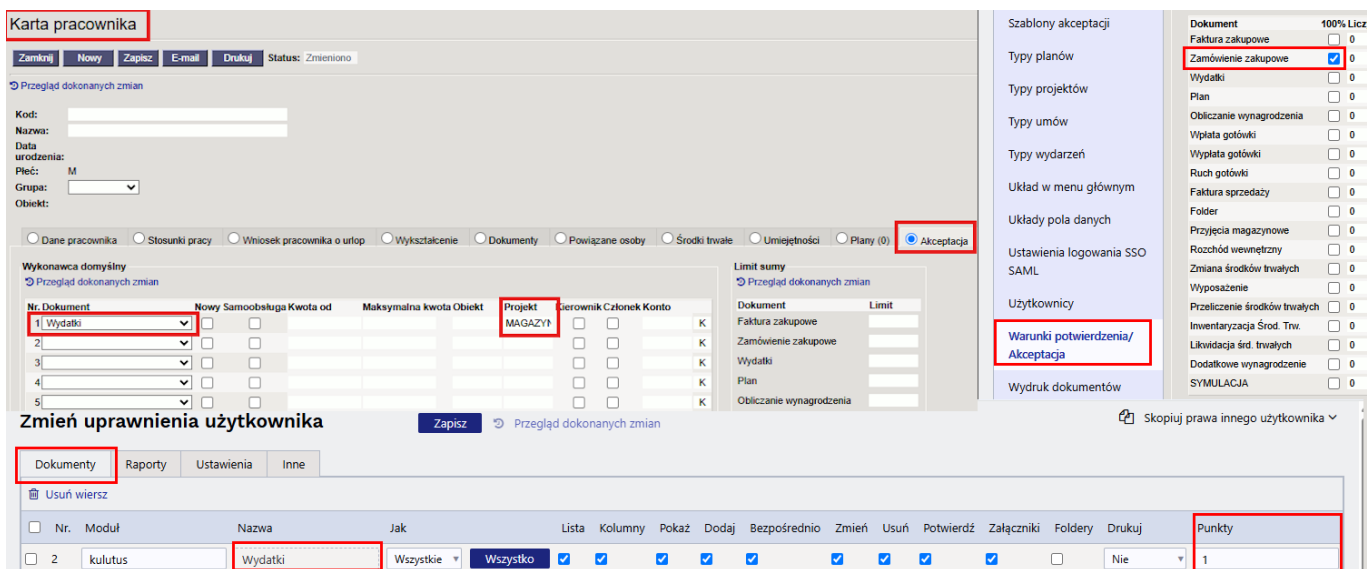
Karta pracownika

Zamknij Nowy Zapisz E-mail Drukuj Status: Zmieniono

Przegląd dokonanych zmian

Kod:
Nazwa:
Data urodzenia:
Płeć: M
Grupa:
Obiekt:

Dane pracownika | Stosunki pracy | Wniosek pracownika o urlop | Wykształcenie | Dokumenty | Powiązane osoby | Środki trwałe | Umiejętności | Plany (0) | Akceptacja

Wykonawca domyślny
Przegląd dokonanych zmian

| Nr. | Dokument | Nowy | Samoobsługa | Kwota od | Maksymalna kwota | Obiekt | Projekt | Kierownik | Członek | Konto |
|---|---|---|---|---|---|---|---|---|---|---|
| 1 | Wydatki | | | | | | MAGAZYN | | | K |
| 2 | | | | | | | | | | K |
| 3 | | | | | | | | | | K |
| 4 | | | | | | | | | | K |
| 5 | | | | | | | | | | K |

Limit sumy
Przegląd dokonanych zmian

| Dokument | Limit |
|---|---|
| Faktura zakupowe | |
| Zamówienie zakupowe | |
| Wydatki | |
| Plan | |
| Obliczanie wynagrodzenia | |

Szablony akceptacji
Typy planów
Typy projektów
Typy umów
Typy wydarzeń
Układ w menu głównym
Układy pola danych
Ustawienia logowania SSO SAML
Użytkownicy
Warunki potwierdzenia/ Akceptacja
Wydruk dokumentów

| Dokument | 100% | Licz |
|---|---|---|
| Faktura zakupowe | | 0 |
| Zamówienie zakupowe | ☑ | 0 |
| Wydatki | | 0 |
| Plan | | 0 |
| Obliczanie wynagrodzenia | | 0 |
| Wpłata gotówki | | 0 |
| Wypłata gotówki | | 0 |
| Ruch gotówki | | 0 |
| Faktura sprzedaży | | 0 |
| Folder | | 0 |
| Przyjęcia magazynowe | | 0 |
| Rozchód wewnętrzny | | 0 |
| Zmiana środków trwałych | | 0 |
| Wyposażenie | | 0 |
| Przeliczenie środków trwałych | | 0 |
| Inwentaryzacja Środ. Trw. | | 0 |
| Likwidacja śrd. trwałych | | 0 |
| Dodatkowe wynagrodzenie | | 0 |
| SYMULACJA | | 0 |

Zmień uprawnienia użytkownika Zapisz Przegląd dokonanych zmian Skopiuj prawa innego użytkownika

Dokumenty | Raporty | Ustawienia | Inne

Usuń wiersz

| | Nr. | Moduł | Nazwa | Jak | | Lista | Kolumny | Pokaż | Dodaj | Bezpośrednio | Zmień | Usuń | Potwierdź | Załączniki | Foldery | Drukuj | Punkty |
|---|---|---|---|---|---|---|---|---|---|---|---|---|---|---|---|---|---|
| ☐ | 2 | kulutus | Wydatki | Wszystkie | Wszystko | ☑ | ☑ | ☑ | ☑ | ☑ | ☑ | ☑ | ☑ | ☑ | ☐ | Nie | 1 |